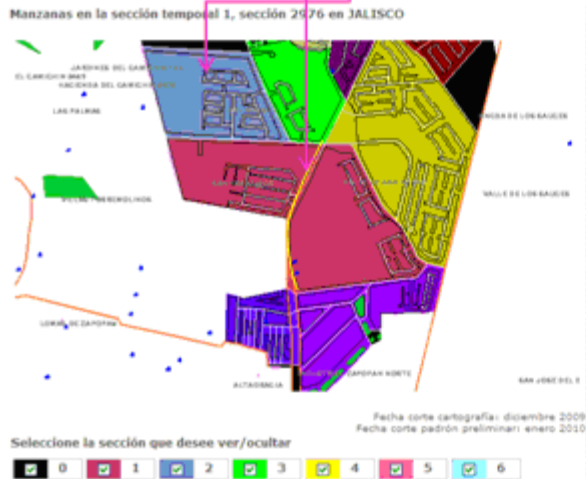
Manzanas en la sección temporal 1, sección 2976 en JALISCO

EL CAMICHIN
JARDINES DEL CAMICHIN
HACIENDA DEL CAMICHIN
LAS PALMAS
VALLE DE LOS BAUSES
VALLE DE LOS BAUSES
LOMAS DE ZAPOPAN
ALTAGRACIA
ZAPOPAN NORTE
SAN JOSE DEL 1

Fecha corte cartografía: diciembre 2009
Fecha corte padrón preliminar: enero 2010

Seleccione la sección que desee ver/ocultar

0 1 2 3 4 5 6